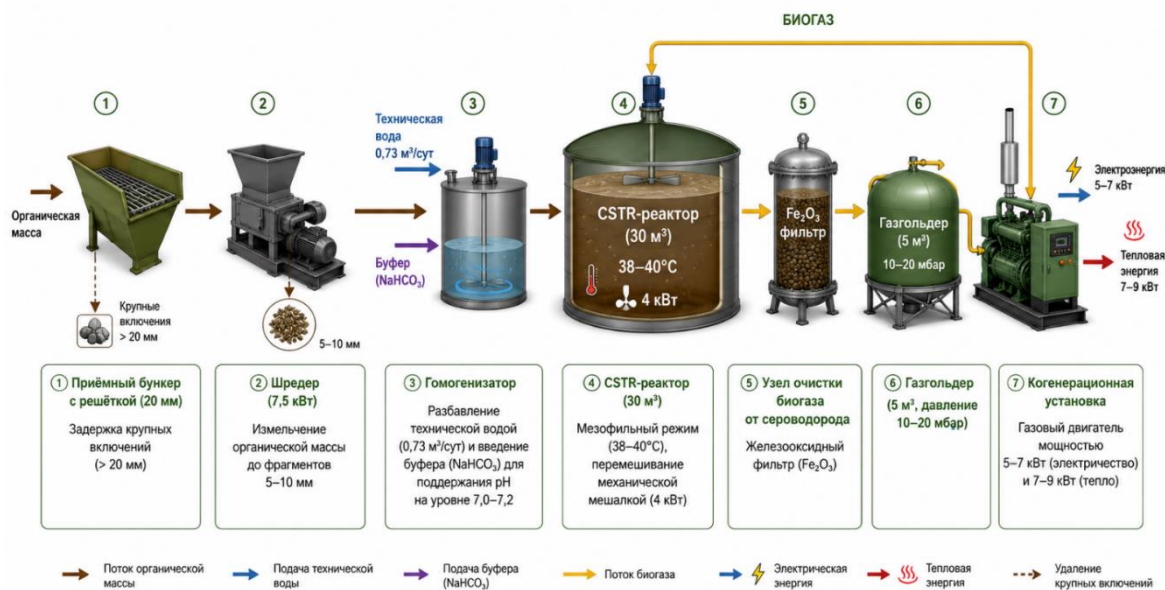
БИОГАЗ

1

2

3

4

5

6

7

Органическая масса

Крупные включения > 20 мм

5–10 мм

Техническая вода 0,73 м³/сут

Буфер ($NaHCO_3$)

CSTR-реактор (30 м³)

38–40°C

4 кВт

$Fe_2O_3$ фильтр

Газгольдер (5 м³)

10–20 мбар

Электроэнергия 5–7 кВт

Тепловая энергия 7–9 кВт

1 Приёмный бункер с решёткой (20 мм)

Задержка крупных включений (> 20 мм)

2 Шредер (7,5 кВт)

Измельчение органической массы до фрагментов 5–10 мм

3 Гомогенизатор

Разбавление технической водой (0,73 м³/сут) и введение буфера ($NaHCO_3$) для поддержания pH на уровне 7,0–7,2

4 CSTR-реактор (30 м³)

Мезофильный режим (38–40°C), перемешивание механической мешалкой (4 кВт)

5 Узел очистки биогаза от сероводорода

Железооксидный фильтр ($Fe_2O_3$)

6 Газгольдер (5 м³, давление 10–20 мбар)

7 Когенерационная установка

Газовый двигатель мощностью 5–7 кВт (электричество) и 7–9 кВт (тепло)

Поток органической массы

Подача технической воды

Подача буфера ($NaHCO_3$)

Поток биогаза

Электрическая энергия

Тепловая энергия

Удаление крупных включений